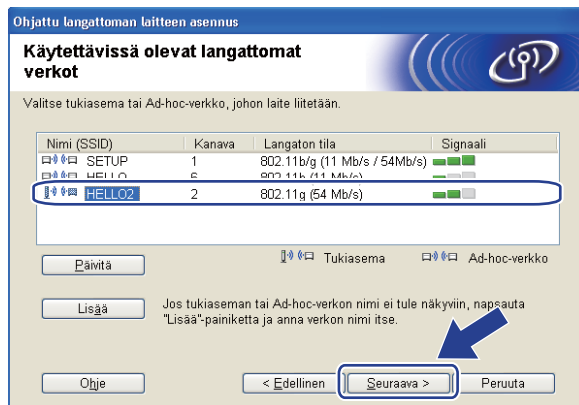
Ohjattu langattoman laitteen asennus

Käytettävissä olevat langattomat verkot

Valitse tukiasema tai Ad-hoc-verkko, johon laite liitetään.

| Nimi (SSID) | Kanava | Langaton tila | Signaali |
|---|---|---|---|
| SETUP | 1 | 802.11b/g (11 Mb/s / 54Mb/s) | |
| HELLO | 6 | 802.11b (11 Mb/s) | |
| HELLO2 | 2 | 802.11g (54 Mb/s) | |

Päivitä

Tukiasema

Ad-hoc-verkko

Lisää

Jos tukiaseman tai Ad-hoc-verkon nimi ei tule näkyviin, napsauta "Lisää"-painiketta ja anna verkon nimi itse.

Ohje

< Edellinen

Seuraava >

Peruuta